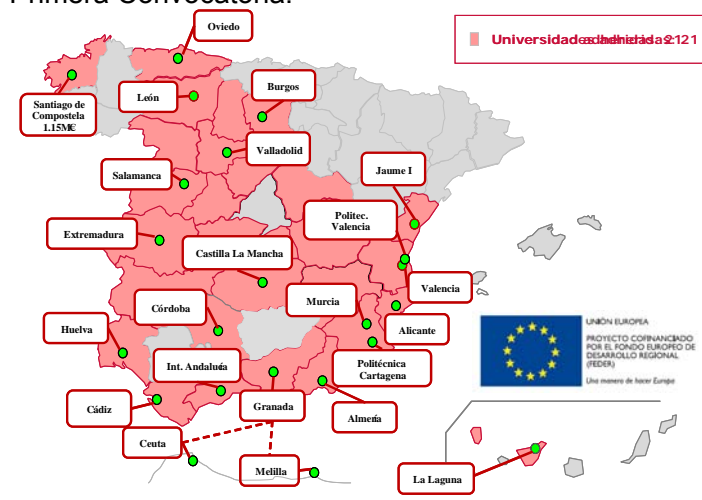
Primera Convocatoria:

Universidades beneficiadas: 21

Oviedo

Santiago de Compostela 1.15M€

León

Burgos

Valladolid

Salamanca

Jaume I

Extremadura

Politec. Valencia

Castilla La Mancha

Valencia

Córdoba

Murcia

Huelva

Alicante

Int. Andalucía

Politécnica Cartagena

Cádiz

Granada

Almería

Ceuta

Melilla

La Laguna

UNIÓN EUROPEA
PROYECTO COFINANCIADO POR EL FONDO EUROPEO DE DESARROLLO REGIONAL (FEDER)
Una manera de hacer Europa